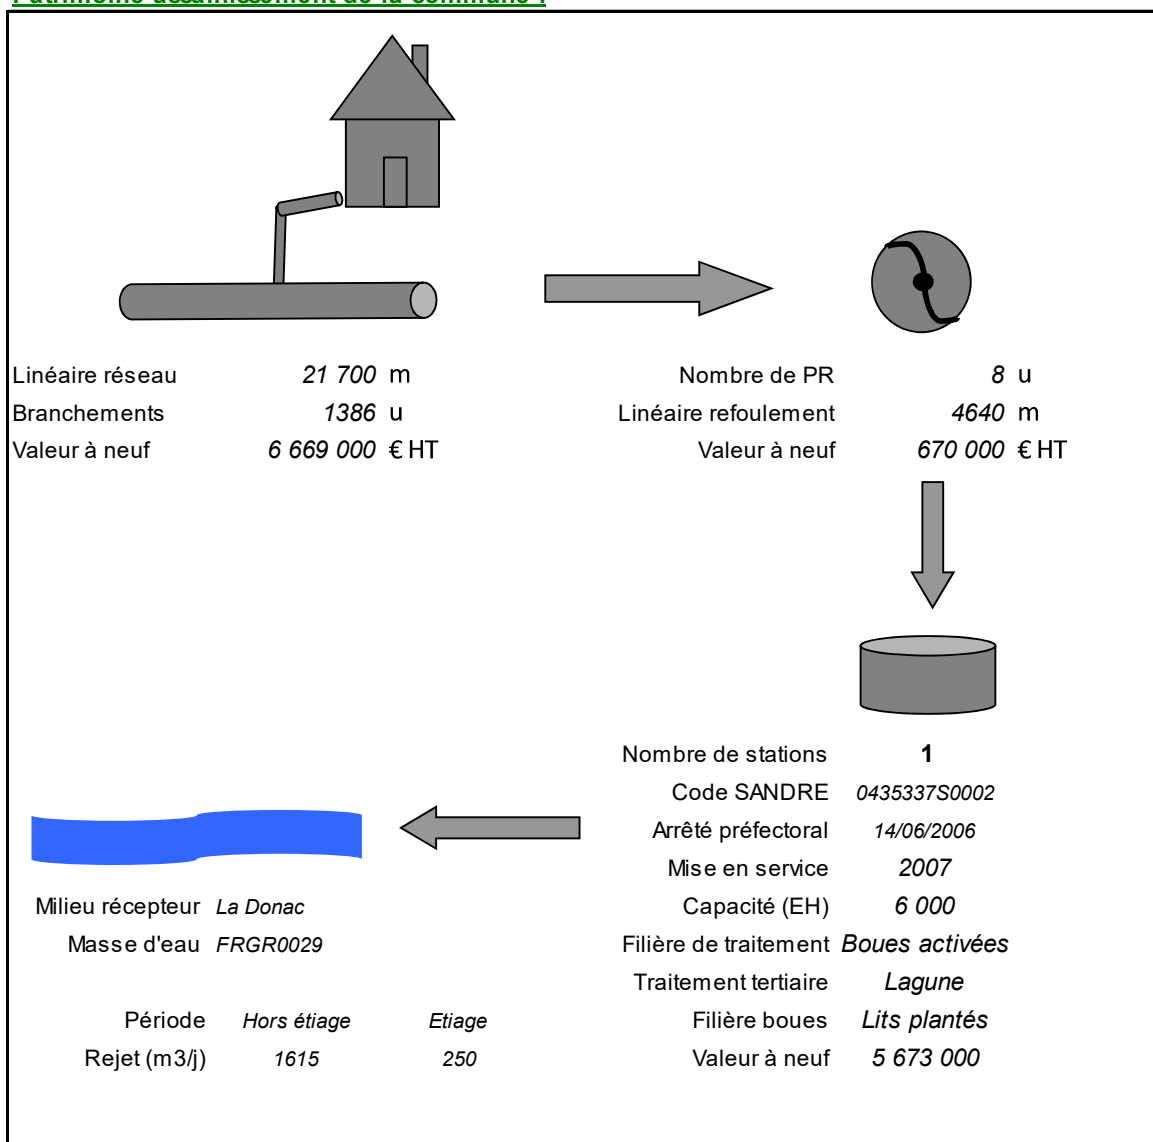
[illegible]

Linéaire réseau 21 700 m
Branchements 1386 u
Valeur à neuf 6 669 000 € HT

Nombre de PR 8 u
Linéaire refoulement 4640 m
Valeur à neuf 670 000 € HT

Nombre de stations 1
Code SANDRE 0435337S0002
Arrêté préfectoral 14/06/2006
Mise en service 2007
Capacité (EH) 6 000
Filière de traitement Boues activées
Traitement tertiaire Lagune
Filière boues Lits plantés
Valeur à neuf 5 673 000

Milieu récepteur La Donac
Masse d'eau FRGR0029

| Période | Hors étiage | Etiage |
|---|---|---|
| Rejet (m3/j) | 1615 | 250 |